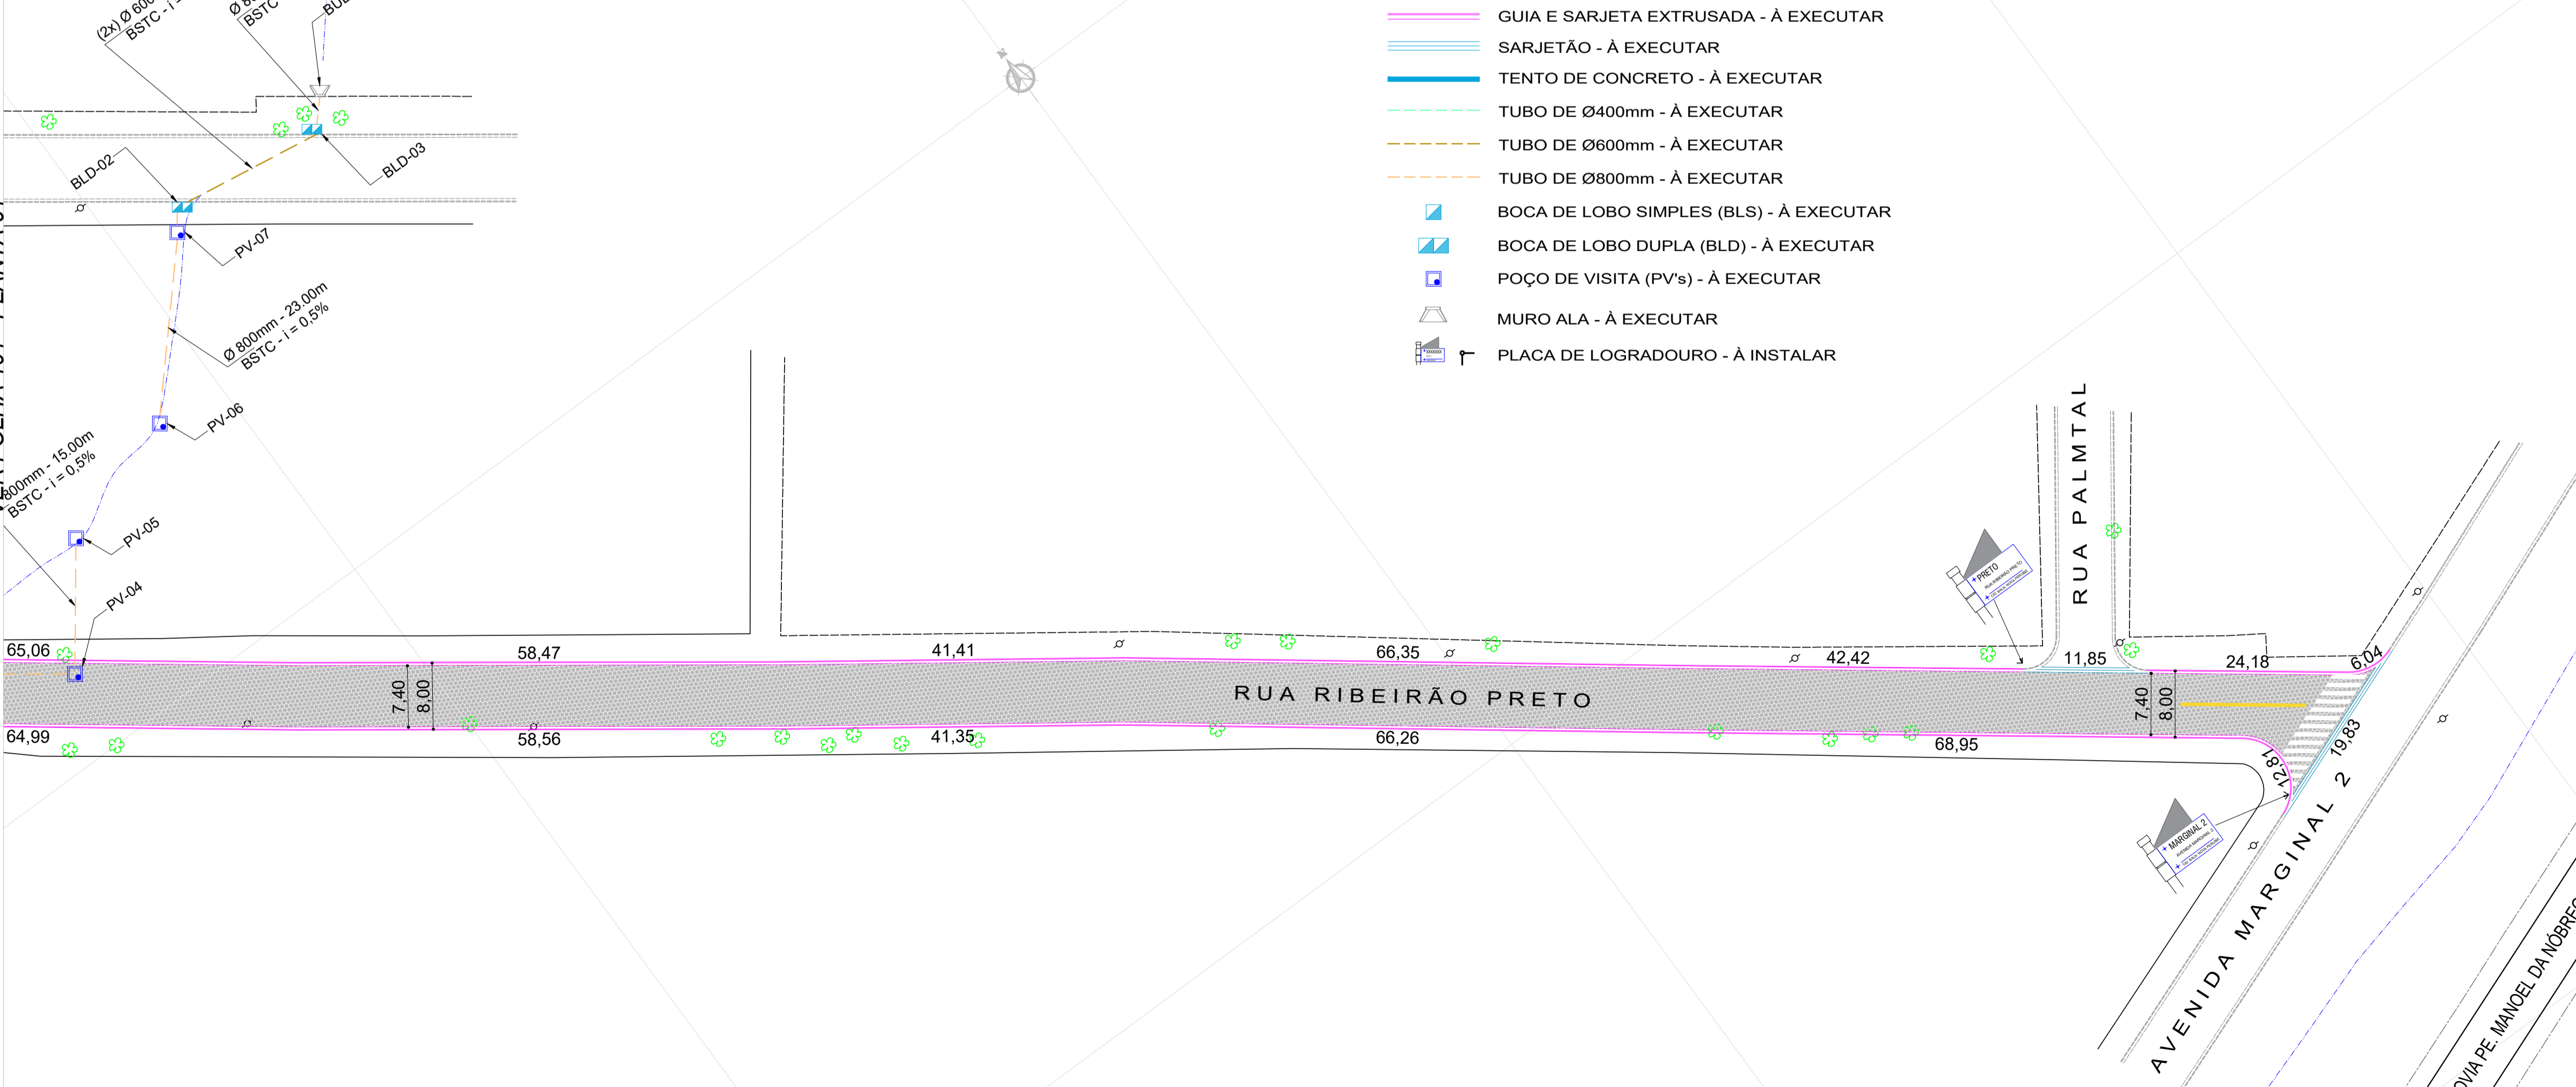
GUIA E SARJETA EXTRUSADA - À EXECUTAR
SARJETÃO - À EXECUTAR
TENTO DE CONCRETO - À EXECUTAR
TUBO DE Ø400mm - À EXECUTAR
TUBO DE Ø600mm - À EXECUTAR
TUBO DE Ø800mm - À EXECUTAR
BOCA DE LOBO SIMPLES (BLS) - À EXECUTAR
BOCA DE LOBO DUPLA (BLD) - À EXECUTAR
POÇO DE VISITA (PV's) - À EXECUTAR
MURO ALA - À EXECUTAR
PLACA DE LOGRADOURO - À INSTALAR

(2x) Ø 600 BSTC - i
Ø 6 BSTC
BLD-02
BLD-03
PV-07
Ø 800mm - 23,00m BSTC - i = 0,5%
PV-06
800mm - 15,00m BSTC - i = 0,5%
PV-05
PV-04

RUA PALMTAL
RUA RIBEIRÃO PRETO
AVENIDA MARGINAL 2
OVIA PE. MANOEL DA NÓBREG

PRETO
MARGINAL 2

65,06
58,47
41,41
66,35
42,42
11,85
24,18
6,04
7,40
8,00
7,40
8,00
64,99
58,56
41,35
66,26
68,95
12,81
19,83